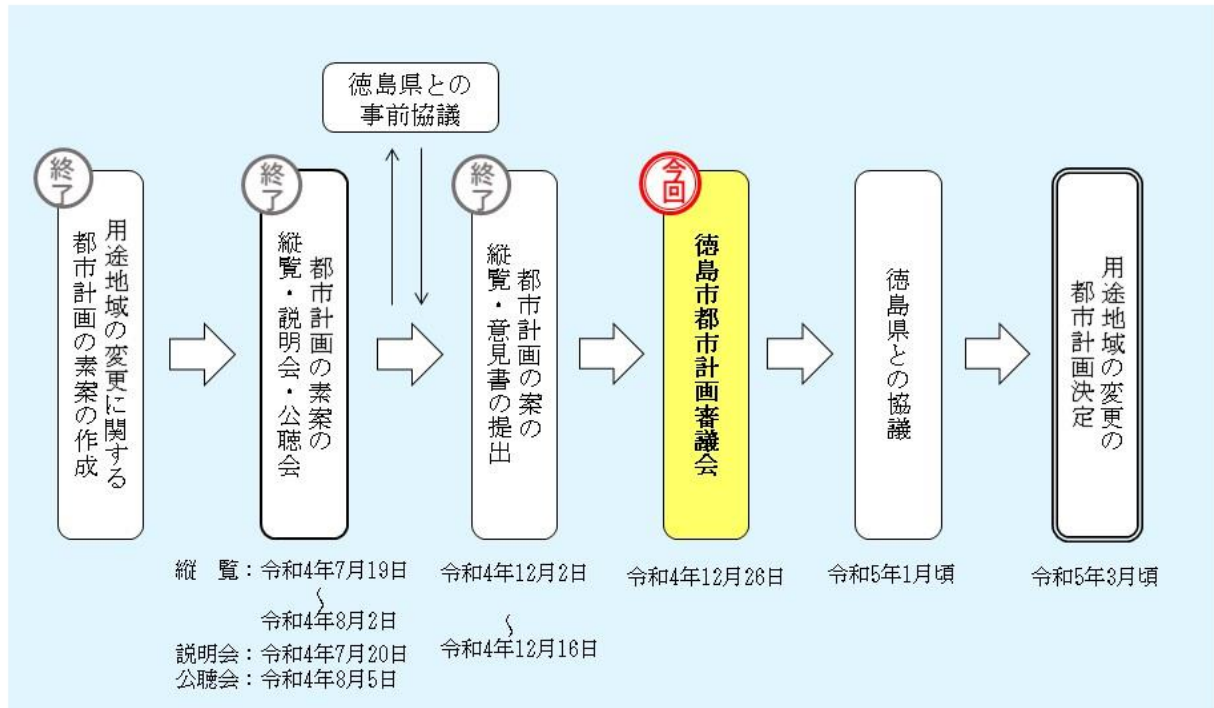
徳島県との
事前協議

終了

用途地域の変更に関する都市計画の素案の作成

終了

都市計画の素案の縦覧・説明会・公聴会

縦　覧：令和4年7月19日
～
令和4年8月2日
説明会：令和4年7月20日
公聴会：令和4年8月5日

終了

都市計画の案の縦覧・意見書の提出

令和4年12月2日
～
令和4年12月16日

今回

徳島市都市計画審議会

令和4年12月26日

徳島県との協議

令和5年1月頃

用途地域の変更の都市計画決定

令和5年3月頃